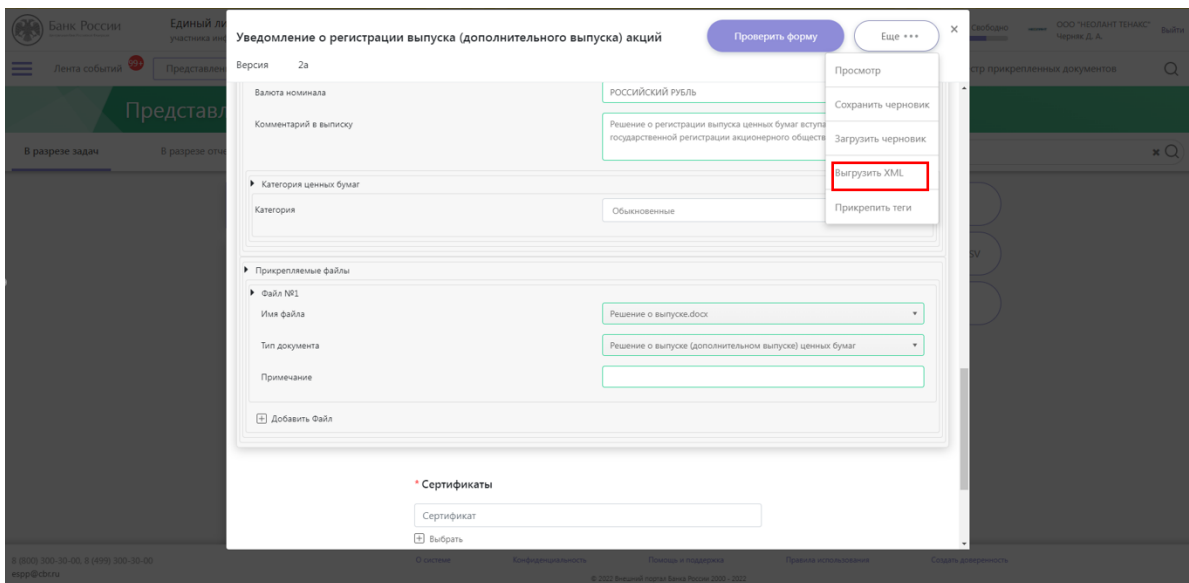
Банк России
Единый ли
участника ин
Свободно
ООО "НЕОЛАНТ ТЕНАКС"
Черник Д. А.
Выйти
Лента событий 99+
Представлен
стр прикрепленных документов
Представл
В разрезе задач
В разрезе отч

Уведомление о регистрации выпуска (дополнительного выпуска) акций
Проверить форму
Еще •••
×
Версия 2а

Просмотр
Сохранить черновик
Загрузить черновик
Выгрузить XML
Прикрепить теги

Валюта номинала
РОССИЙСКИЙ РУБЛЬ
Комментарий в выписку
Решение о регистрации выпуска ценных бумаг вступа государственной регистрации акционерного обществ
Категория ценных бумаг
Категория
Обыкновенные
Прикрепляемые файлы
Файл №1
Имя файла
Решение о выпуске.docx
Тип документа
Решение о выпуске (дополнительном выпуске) ценных бумаг
Примечание
Добавить Файл

* Сертификаты
Сертификат
Выбрать

SV

8 (800) 300-30-00, 8 (499) 300-30-00
eipp@cbr.ru
О системе
Конфиденциальность
Помощь и поддержка
Правила использования
Создать доверенность
© 2022 Внешний портал Банка России 2003 - 2022